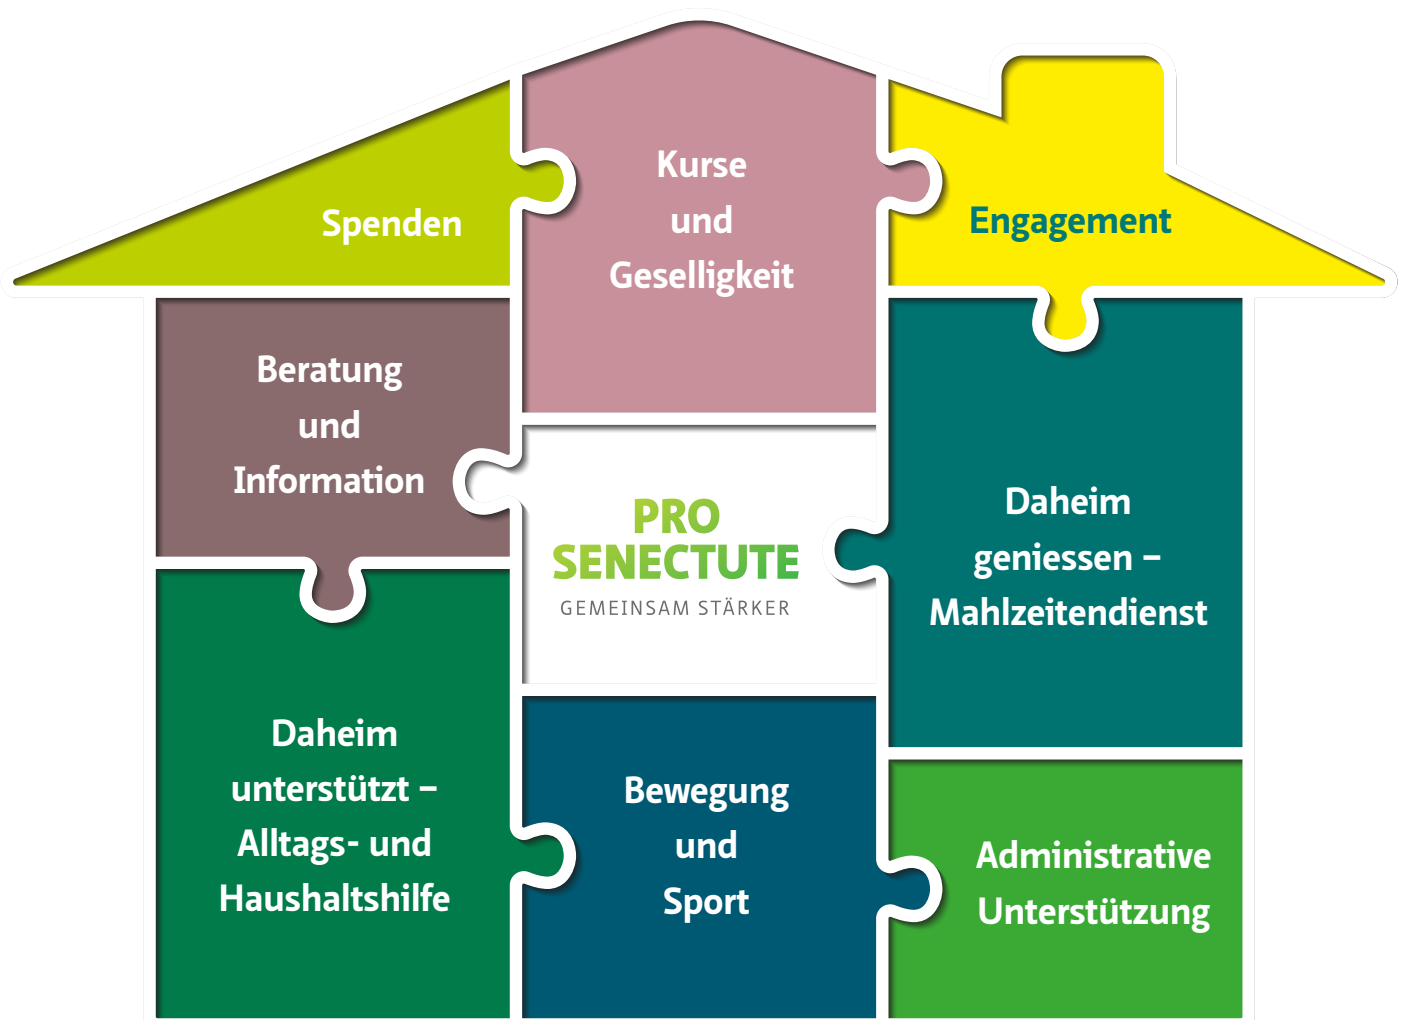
Spenden

Kurse und Geselligkeit

Engagement

Beratung und Information

PRO SENECTUTE
GEMEINSAM STÄRKER

Daheim geniessen – Mahlzeitendienst

Daheim unterstützt – Alltags- und Haushaltshilfe

Bewegung und Sport

Administrative Unterstützung